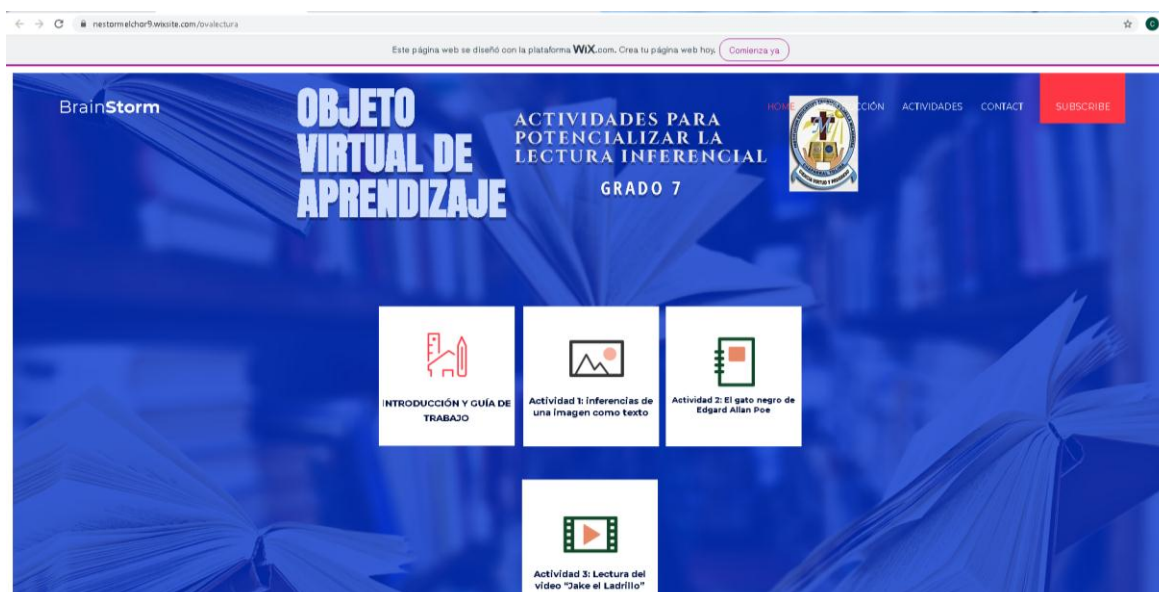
nestormelchor9.wixsite.com/ovalectura

Este página web se diseñó con la plataforma WiX.com. Crea tu página web hoy. Comienza ya

BrainStorm

OBJETO VIRTUAL DE APRENDIZAJE

ACTIVIDADES PARA POTENCIALIZAR LA LECTURA INFERENCIAL

GRADO 7

HOME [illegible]CCIÓN ACTIVIDADES CONTACT SUBSCRIBE

INTRODUCCIÓN Y GUÍA DE TRABAJO

Actividad 1: inferencias de una imagen como texto

Actividad 2: El gato negro de Edgard Allan Poe

Actividad 3: Lectura del video "Jake el Ladrillo"